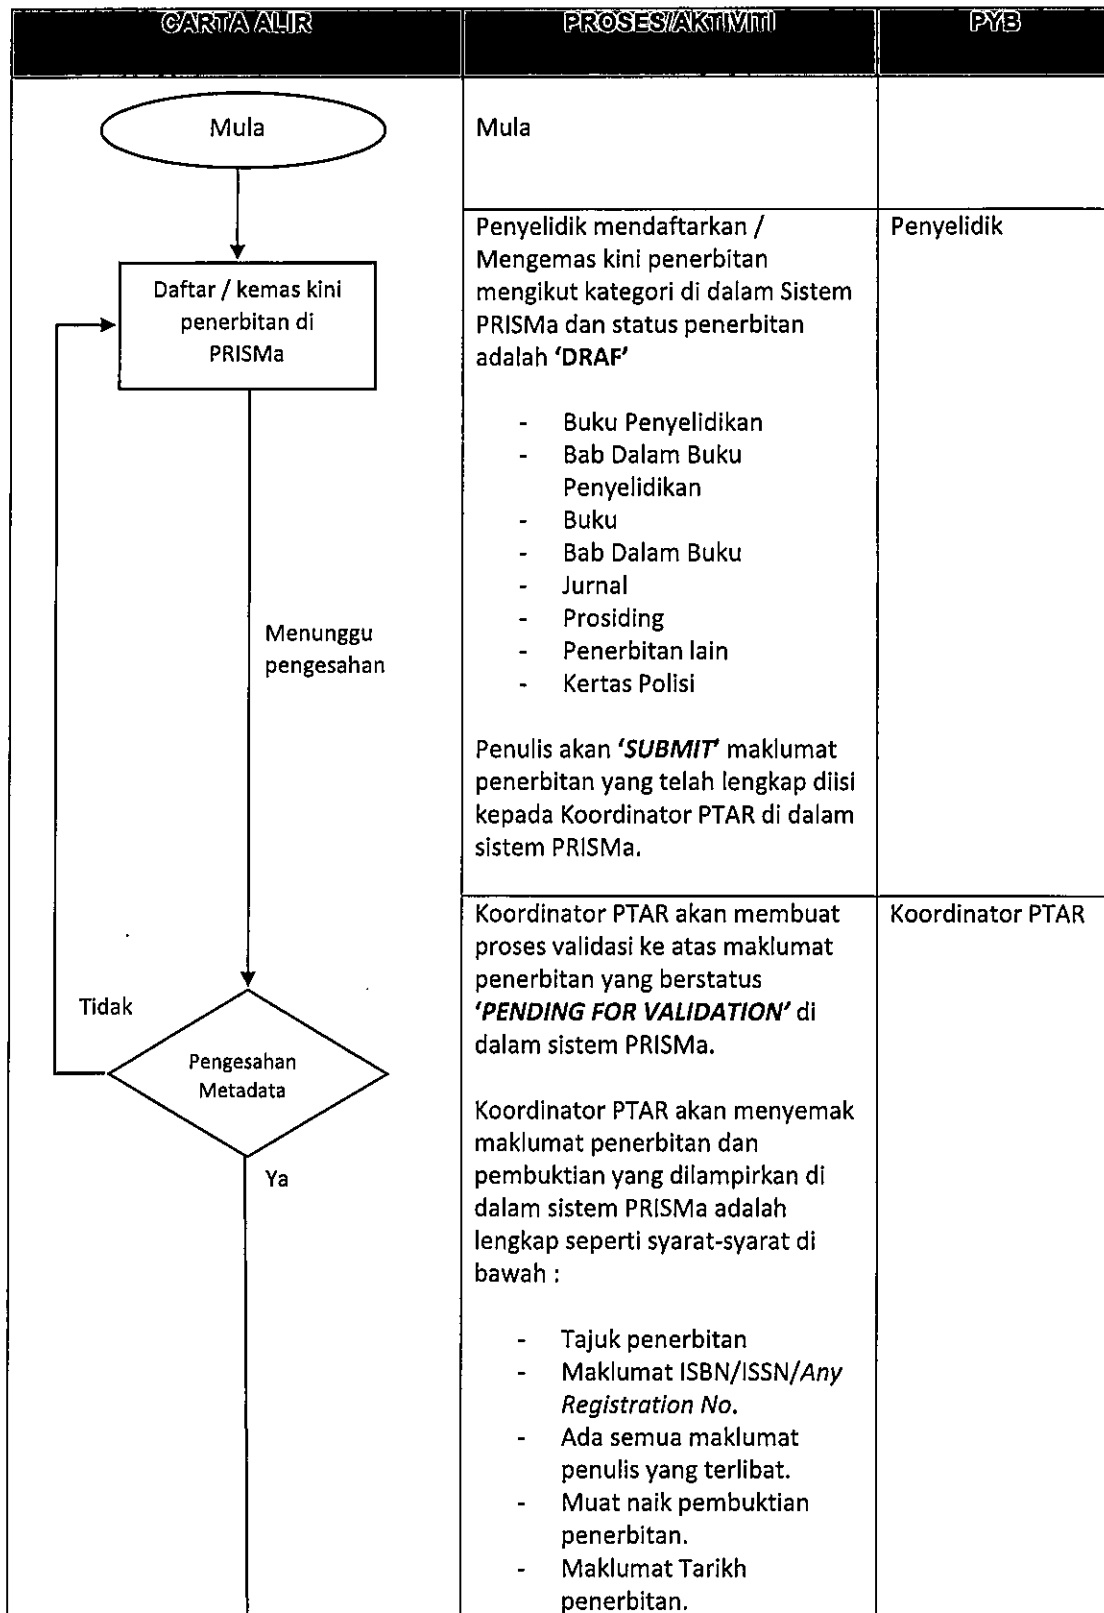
| CARTA ALIR | PROSES/AKTIVITI | PYB |
|---|---|---|
| Mula | Mula | |
| Daftar / kemas kini penerbitan di PRISMa<br><br>Menunggu pengesahan | Penyelidik mendaftarkan / Mengemas kini penerbitan mengikut kategori di dalam Sistem PRISMa dan status penerbitan adalah **'DRAF'**<br><br>- Buku Penyelidikan<br>- Bab Dalam Buku Penyelidikan<br>- Buku<br>- Bab Dalam Buku<br>- Jurnal<br>- Prosiding<br>- Penerbitan lain<br>- Kertas Polisi<br><br>Penulis akan ***'SUBMIT'*** maklumat penerbitan yang telah lengkap diisi kepada Koordinator PTAR di dalam sistem PRISMa. | Penyelidik |
| Tidak<br>Pengesahan Metadata<br>Ya | Koordinator PTAR akan membuat proses validasi ke atas maklumat penerbitan yang berstatus ***'PENDING FOR VALIDATION'*** di dalam sistem PRISMa.<br><br>Koordinator PTAR akan menyemak maklumat penerbitan dan pembuktian yang dilampirkan di dalam sistem PRISMa adalah lengkap seperti syarat-syarat di bawah :<br><br>- Tajuk penerbitan<br>- Maklumat ISBN/ISSN/*Any Registration No.*<br>- Ada semua maklumat penulis yang terlibat.<br>- Muat naik pembuktian penerbitan.<br>- Maklumat Tarikh penerbitan. | Koordinator PTAR |